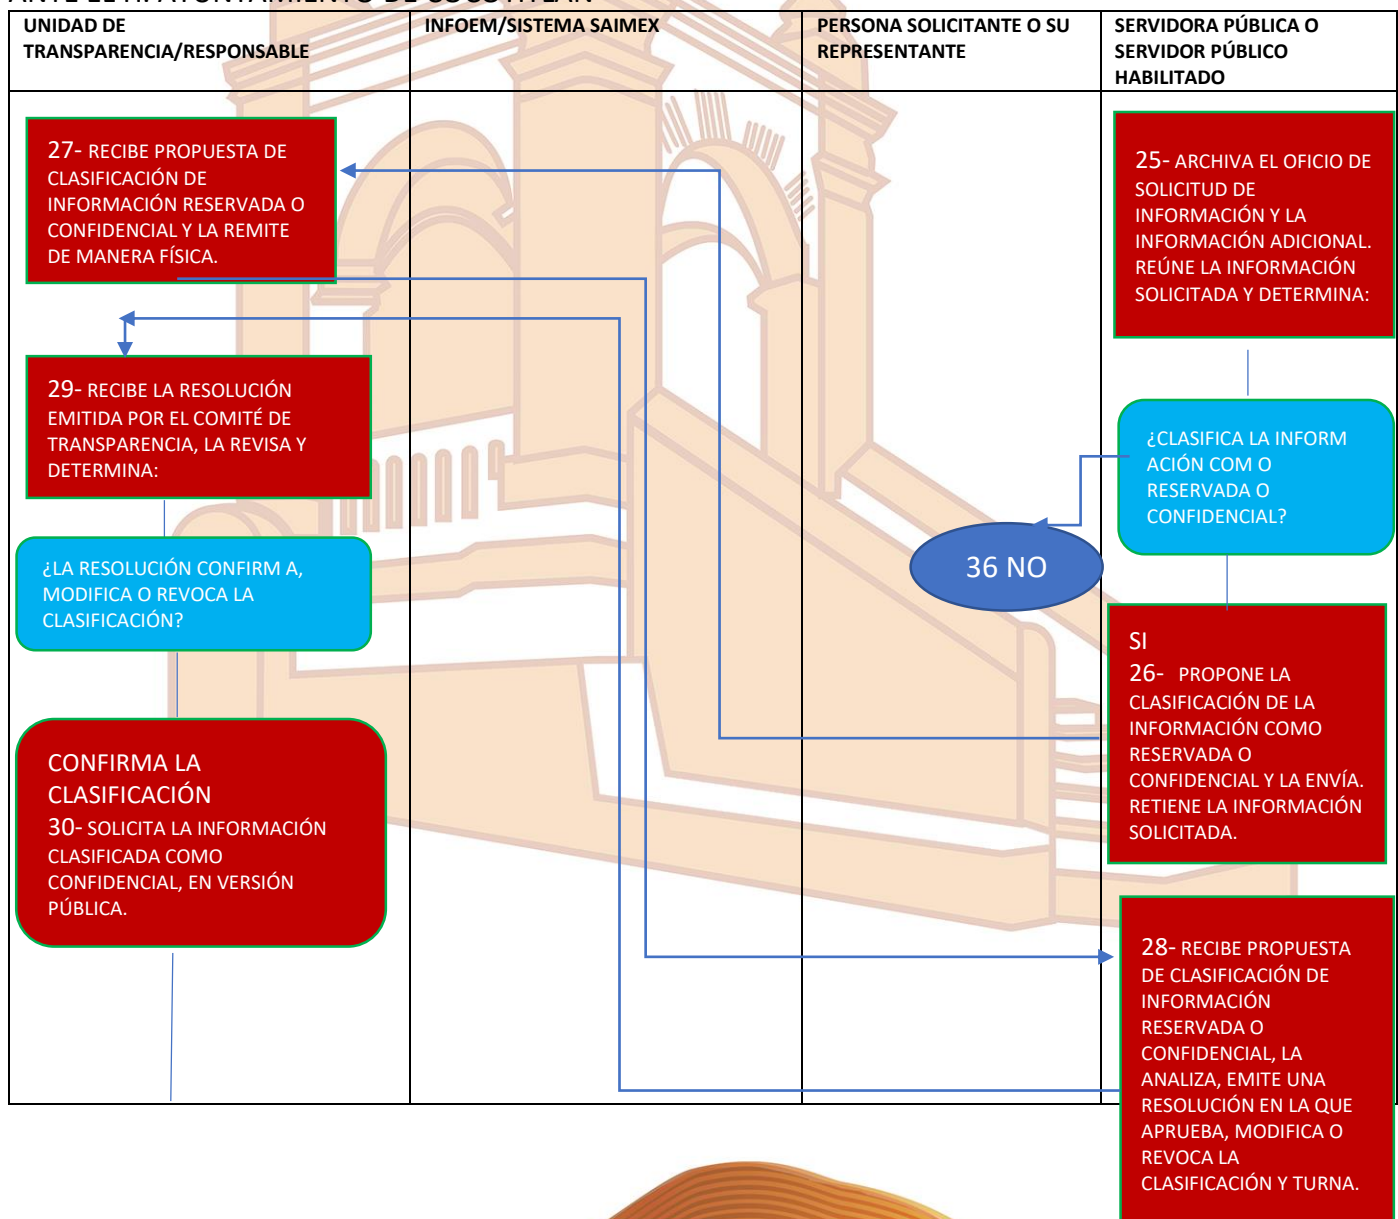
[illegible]

| UNIDAD DE TRANSPARENCIA/RESPONSABLE | INFOEM/SISTEMA SAIMEX | PERSONA SOLICITANTE O SU REPRESENTANTE | SERVIDORA PÚBLICA O SERVIDOR PÚBLICO HABILITADO |
|---|---|---|---|

27- RECIBE PROPUESTA DE CLASIFICACIÓN DE INFORMACIÓN RESERVADA O CONFIDENCIAL Y LA REMITE DE MANERA FÍSICA.

29- RECIBE LA RESOLUCIÓN EMITIDA POR EL COMITÉ DE TRANSPARENCIA, LA REVISA Y DETERMINA:

¿LA RESOLUCIÓN CONFIRM A, MODIFICA O REVOCA LA CLASIFICACIÓN?

CONFIRMA LA CLASIFICACIÓN
30- SOLICITA LA INFORMACIÓN CLASIFICADA COMO CONFIDENCIAL, EN VERSIÓN PÚBLICA.

36 NO

25- ARCHIVA EL OFICIO DE SOLICITUD DE INFORMACIÓN Y LA INFORMACIÓN ADICIONAL. REÚNE LA INFORMACIÓN SOLICITADA Y DETERMINA:

¿CLASIFICA LA INFORM ACIÓN COM O RESERVADA O CONFIDENCIAL?

SI
26- PROPONE LA CLASIFICACIÓN DE LA INFORMACIÓN COMO RESERVADA O CONFIDENCIAL Y LA ENVÍA. RETIENE LA INFORMACIÓN SOLICITADA.

28- RECIBE PROPUESTA DE CLASIFICACIÓN DE INFORMACIÓN RESERVADA O CONFIDENCIAL, LA ANALIZA, EMITE UNA RESOLUCIÓN EN LA QUE APRUEBA, MODIFICA O REVOCA LA CLASIFICACIÓN Y TURNA.